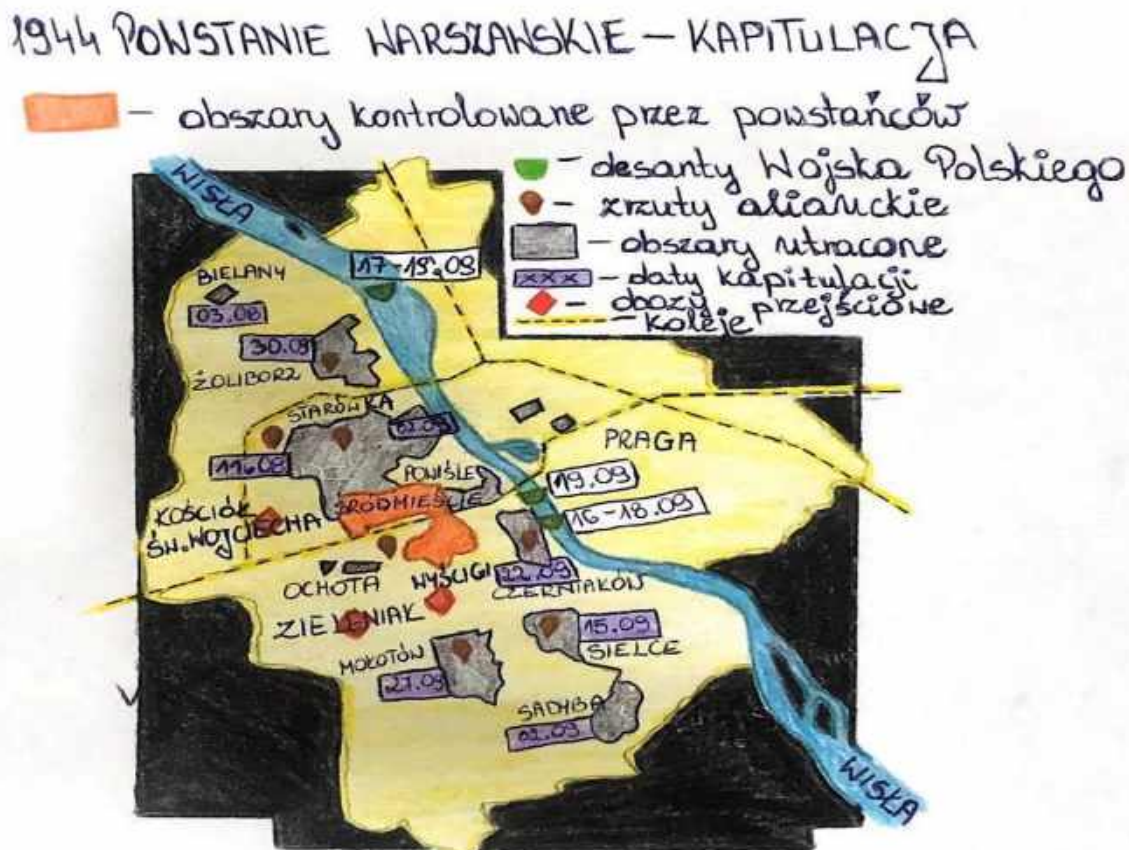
1944 POWSTANIE WARSZAWSKIE – KAPITULACJA

– obszary kontrolowane przez powstańców

– desanty Wojska Polskiego
– zrzuty alianckie
– obszary utracone
XXX – daty kapitulacji
– obozy przejściowe
– koleje

WISŁA
17-18.09
BIELANY
03.08
30.09
ŻOLIBORZ
STARÓWKA
02.09
11.08
POWIŚLE
PRAGA
19.09
16-18.09
KOŚCIÓŁ ŚW. WOJCIECHA
ŚRÓDMIEŚCIE
OCHOTA
WYŚCIGI
22.09
CZERNIAKÓW
ZIELENIAK
15.09
SIELCE
MOKOTÓW
27.09
SADYBA
02.09
WISŁA